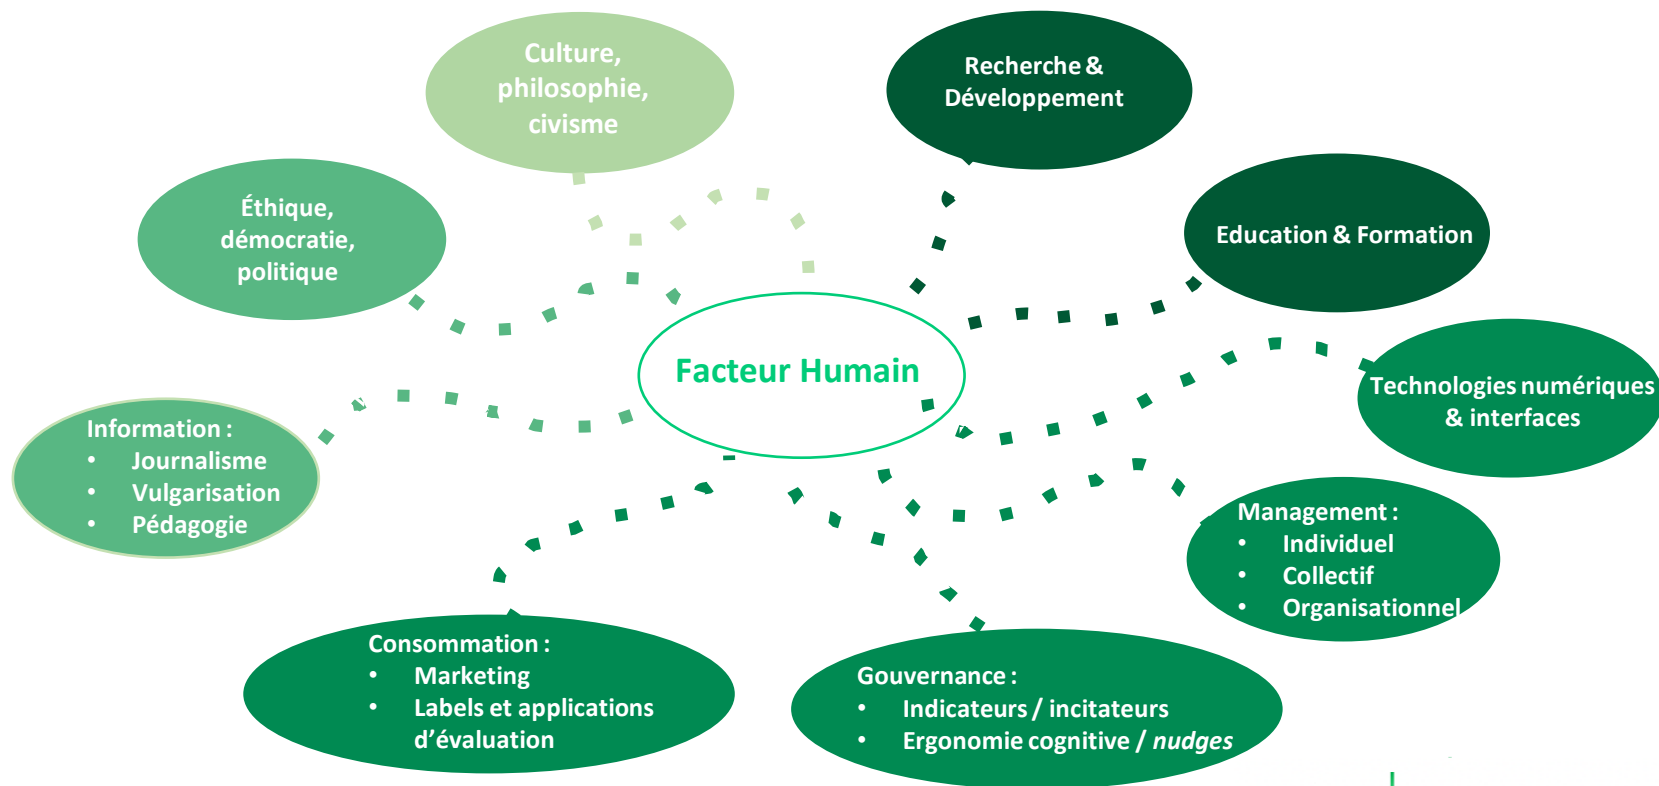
Culture, philosophie, civisme

Recherche & Développement

Éthique, démocratie, politique

Education & Formation

Facteur Humain

Technologies numériques & interfaces

Information :
• Journalisme
• Vulgarisation
• Pédagogie

Management :
• Individuel
• Collectif
• Organisationnel

Consommation :
• Marketing
• Labels et applications d’évaluation

Gouvernance :
• Indicateurs / incitateurs
• Ergonomie cognitive / *nudges*